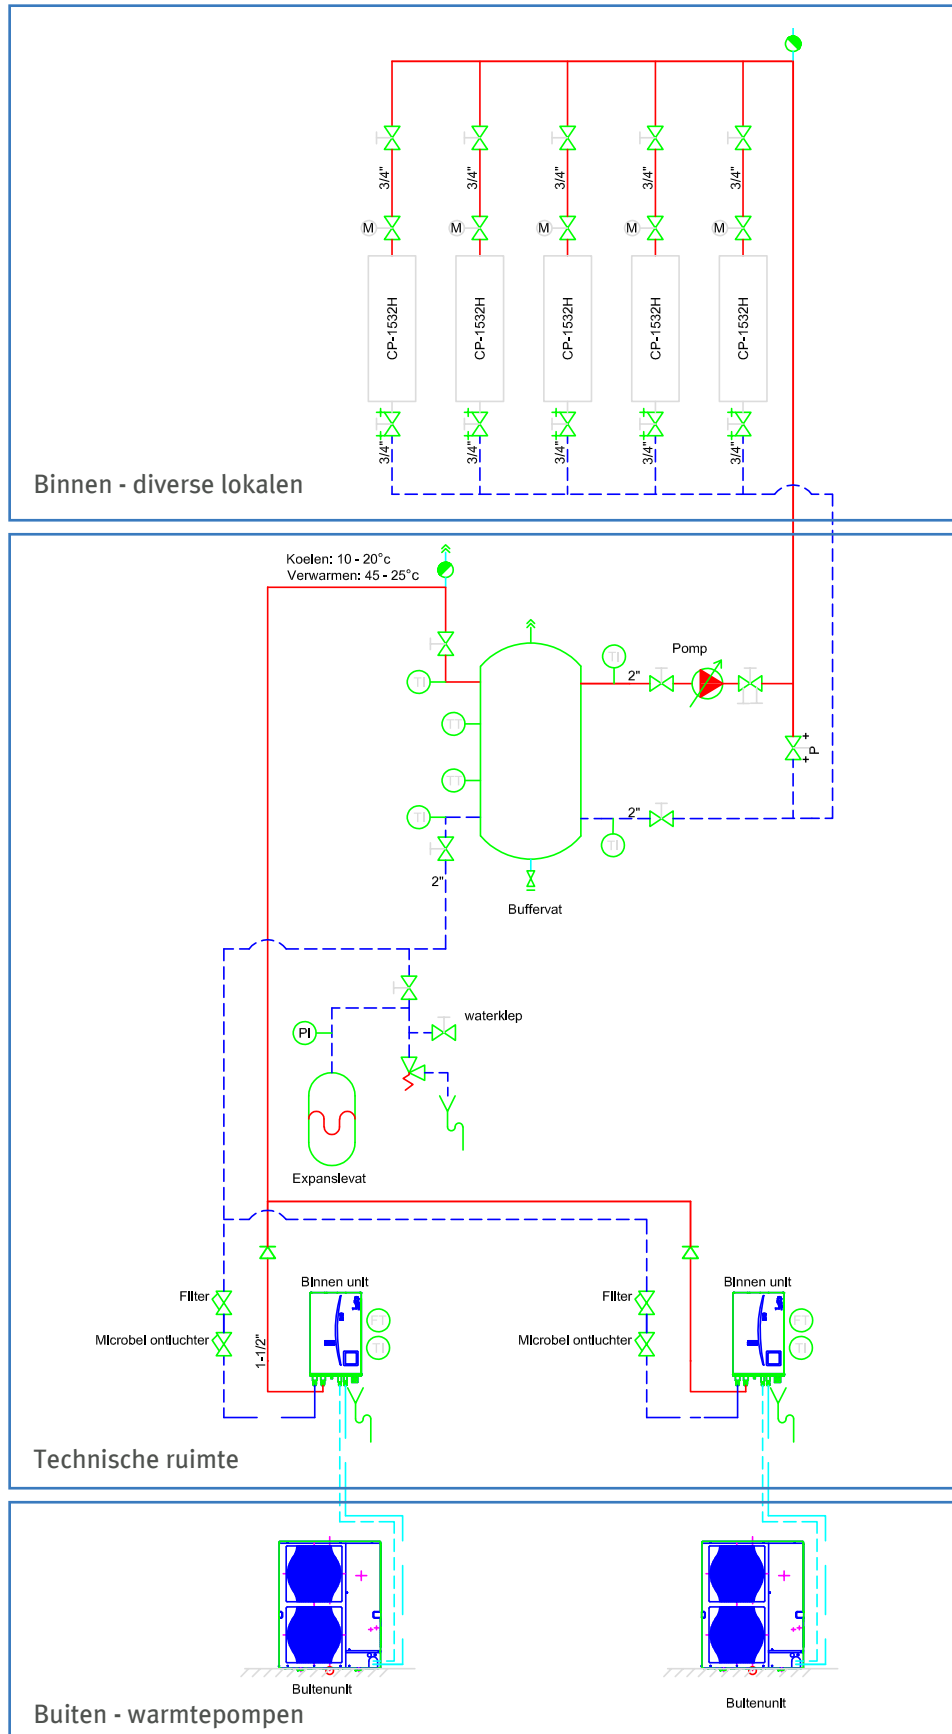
3/4"
M
CP-1532H
3/4"
3/4"
M
CP-1532H
3/4"
3/4"
M
CP-1532H
3/4"
3/4"
M
CP-1532H
3/4"
3/4"
M
CP-1532H
3/4"

Binnen - diverse lokalen

Koelen: 10 - 20°c
Verwarmen: 45 - 25°c

TI
TI
TI
TI
TI
2"
Pomp
P
2"
TI
2"
Buffervat

PI
waterklep
Expansievat

Filter
Microbel ontluchter
1-1/2"
Binnen unit
TI
TI
Filter
Microbel ontluchter
Binnen unit
TI
TI

Technische ruimte

Buitenunit
Buitenunit

Buiten - warmtepompen